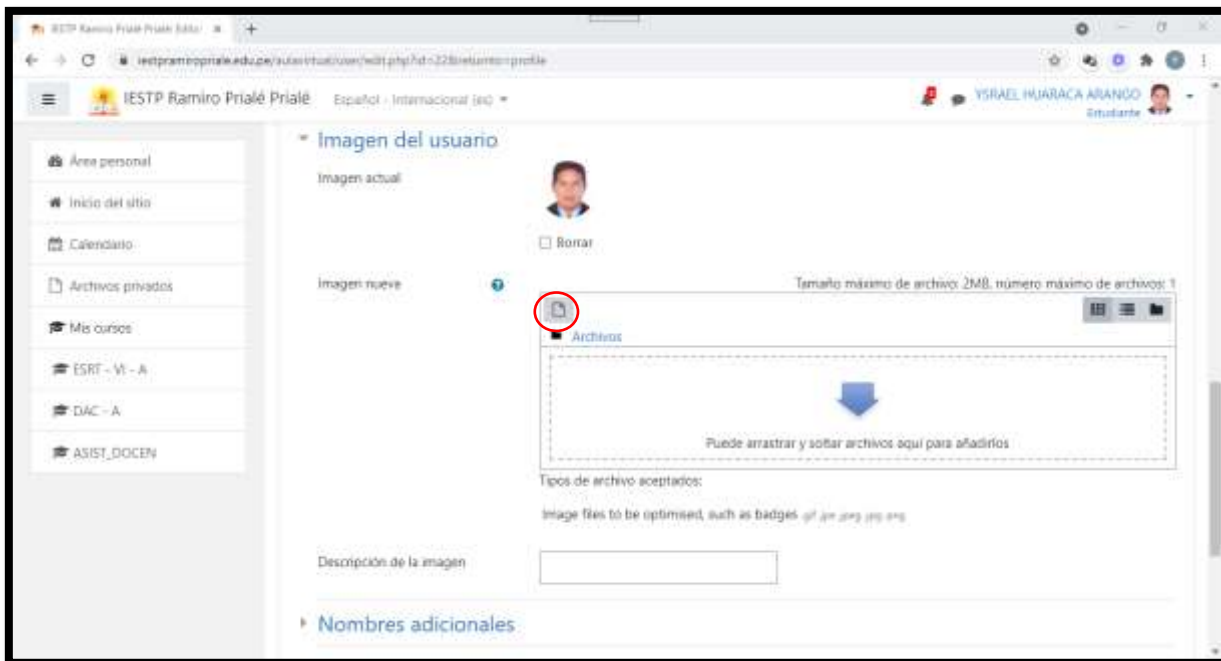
IESTP Ramiro Prialé Prialé: Editar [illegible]

iestpramiroprialé.edu.pe/aulavirtual/user/edit.php?id=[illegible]&returnto=profile

IESTP Ramiro Prialé Prialé Español - Internacional (es)

YSRAEL HUARACA ARANGO
Estudiante

Área personal

Inicio del sitio

Calendario

Archivos privados

Mis cursos

ESRT - VI - A

DAC - A

ASIST_DOCEN

Imagen del usuario

Imagen actual

Borrar

Imagen nueva

Tamaño máximo de archivo: 2MB, número máximo de archivos: 1

Archivos

Puede arrastrar y soltar archivos aquí para añadirlos

Tipos de archivo aceptados:

Image files to be optimised, such as badges .gif .jpe .jpeg .jpg .png

Descripción de la imagen

Nombres adicionales